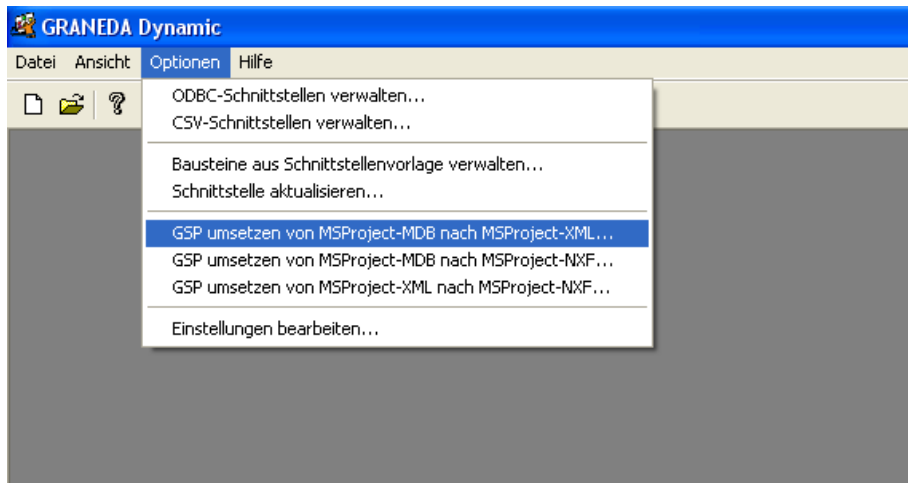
GRANEDA Dynamic

Datei Ansicht Optionen Hilfe

ODBC-Schnittstellen verwalten...
CSV-Schnittstellen verwalten...

Bausteine aus Schnittstellenvorlage verwalten...
Schnittstelle aktualisieren...

GSP umsetzen von MSProject-MDB nach MSProject-XML...
GSP umsetzen von MSProject-MDB nach MSProject-NXF...
GSP umsetzen von MSProject-XML nach MSProject-NXF...

Einstellungen bearbeiten...